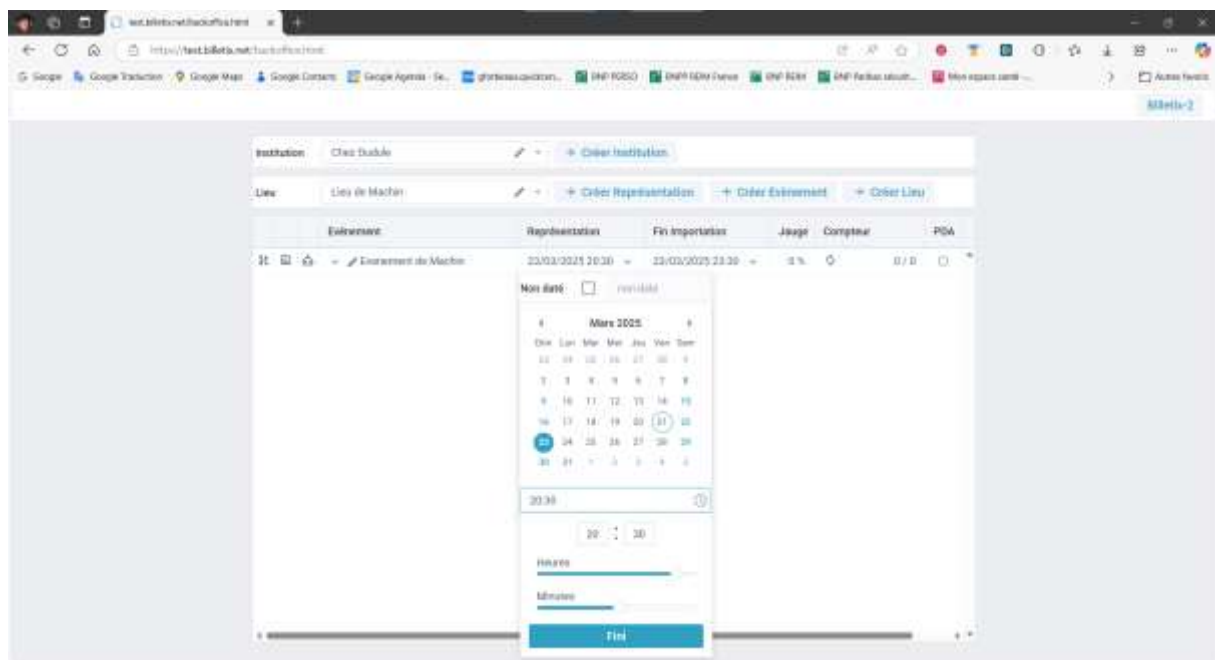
test.billets.net/backoffice.html

https://test.billets.net/backoffice.html

Google Google Traduction Google Maps Google Contacts Google Agenda - Se... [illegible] BNP RDSO BNP RDM France BNP RDM BNP Paribas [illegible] Mon espace santé ... Autres favoris

Billets-2

Institution Chez Dudule + Créer Institution

Lieu Lieu de Machin + Créer Représentation + Créer Événement + Créer Lieu

| | Événement | Représentation | Fin importation | Jauge | Compteur | PDA |
|---|---|---|---|---|---|---|
| | Événement de Machin | 23/03/2025 20:30 | 23/03/2025 23:30 | 0 % | 0 | 0 / 0 |

Non daté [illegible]

Mars 2025

Dim Lun Mar Mer Jeu Ven Sam
23 24 25 26 27 28 1
2 3 4 5 6 7 8
9 10 11 12 13 14 15
16 17 18 19 20 21 22
23 24 25 26 27 28 29
30 31 1 2 3 4 5

20:30

20 : 30

Heures

Minutes

Fini